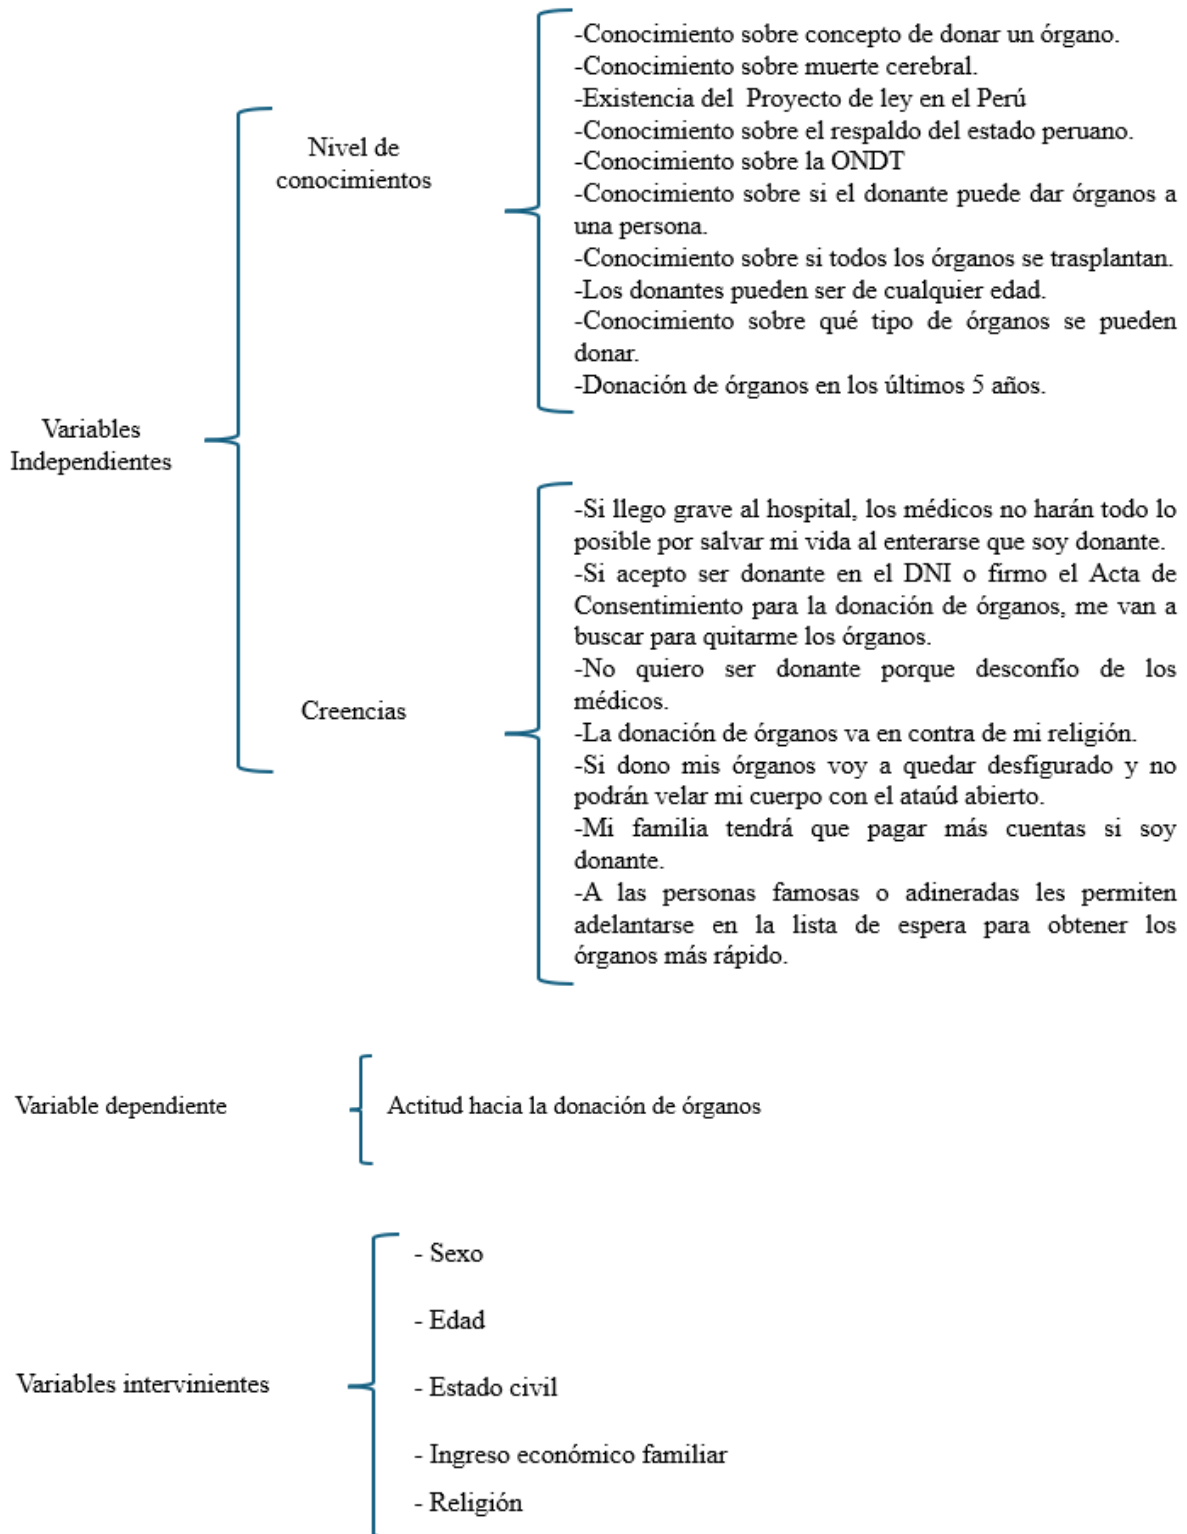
Variables Independientes

Nivel de conocimientos

-Conocimiento sobre concepto de donar un órgano.
-Conocimiento sobre muerte cerebral.
-Existencia del Proyecto de ley en el Perú
-Conocimiento sobre el respaldo del estado peruano.
-Conocimiento sobre la ONDT
-Conocimiento sobre si el donante puede dar órganos a una persona.
-Conocimiento sobre si todos los órganos se trasplantan.
-Los donantes pueden ser de cualquier edad.
-Conocimiento sobre qué tipo de órganos se pueden donar.
-Donación de órganos en los últimos 5 años.

Creencias

-Si llego grave al hospital, los médicos no harán todo lo posible por salvar mi vida al enterarse que soy donante.
-Si acepto ser donante en el DNI o firmo el Acta de Consentimiento para la donación de órganos, me van a buscar para quitarme los órganos.
-No quiero ser donante porque desconfío de los médicos.
-La donación de órganos va en contra de mi religión.
-Si dono mis órganos voy a quedar desfigurado y no podrán velar mi cuerpo con el ataúd abierto.
-Mi familia tendrá que pagar más cuentas si soy donante.
-A las personas famosas o adineradas les permiten adelantarse en la lista de espera para obtener los órganos más rápido.

Variable dependiente

Actitud hacia la donación de órganos

Variables intervinientes

- Sexo
- Edad
- Estado civil
- Ingreso económico familiar
- Religión